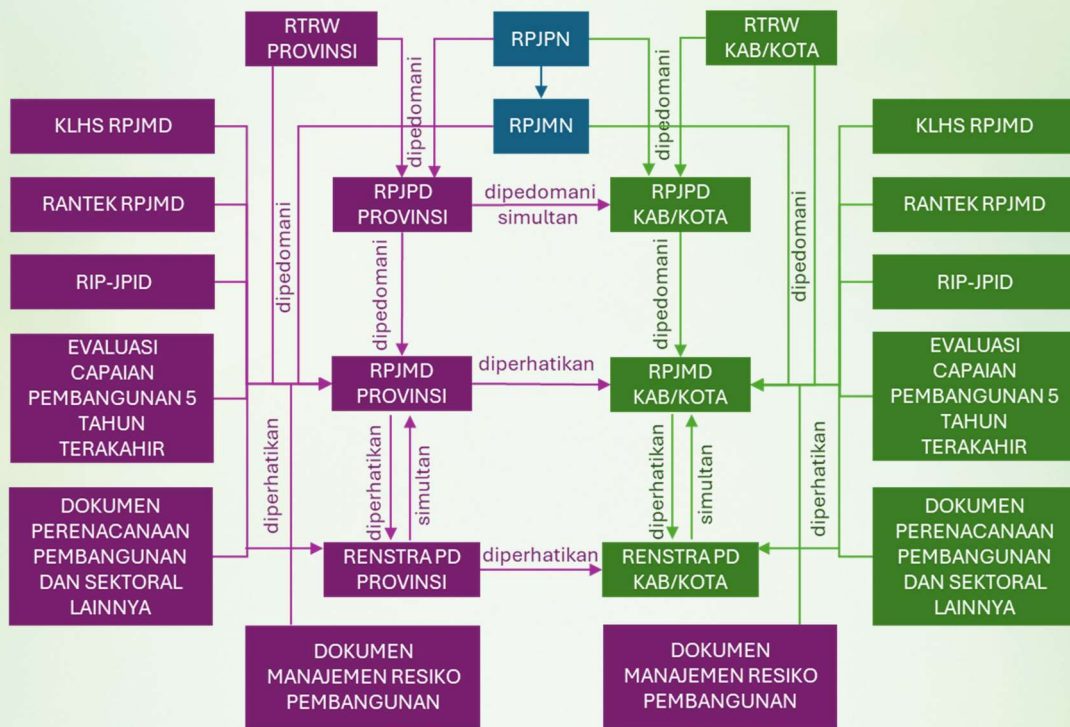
RTRW PROVINSI

RPJPN

RTRW KAB/KOTA

RPJMN

dipedomani

dipedomani

KLHS RPJMD

KLHS RPJMD

RANTEK RPJMD

RPJPD PROVINSI

dipedomani simultan

RPJPD KAB/KOTA

RANTEK RPJMD

RIP-JPID

dipedomani

dipedomani

dipedomani

dipedomani

RIP-JPID

EVALUASI CAPAIAN PEMBANGUNAN 5 TAHUN TERAKAHIR

RPJMD PROVINSI

diperhatikan

RPJMD KAB/KOTA

EVALUASI CAPAIAN PEMBANGUNAN 5 TAHUN TERAKAHIR

diperhatikan

diperhatikan

simultan

diperhatikan

simultan

diperhatikan

DOKUMEN PERENACANAAN PEMBANGUNAN DAN SEKTORAL LAINNYA

RENSTRA PD PROVINSI

diperhatikan

RENSTRA PD KAB/KOTA

DOKUMEN PERENACANAAN PEMBANGUNAN DAN SEKTORAL LAINNYA

DOKUMEN MANAJEMEN RESIKO PEMBANGUNAN

DOKUMEN MANAJEMEN RESIKO PEMBANGUNAN